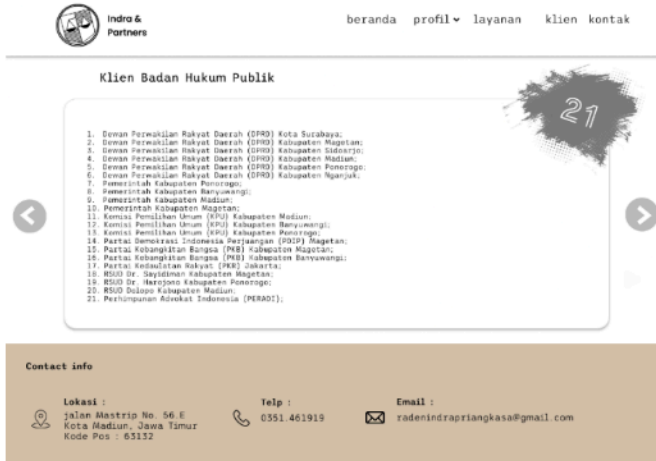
Indra & Partners

beranda profil layanan klien kontak

Klien Badan Hukum Publik

21

1. Dewan Perwakilan Rakyat Daerah (DPRD) Kota Surabaya;
2. Dewan Perwakilan Rakyat Daerah (DPRD) Kabupaten Magetan;
3. Dewan Perwakilan Rakyat Daerah (DPRD) Kabupaten Sidoarjo;
4. Dewan Perwakilan Rakyat Daerah (DPRD) Kabupaten Madiun;
5. Dewan Perwakilan Rakyat Daerah (DPRD) Kabupaten Ponorogo;
6. Dewan Perwakilan Rakyat Daerah (DPRD) Kabupaten Nganjuk;
7. Pemerintah Kabupaten Ponorogo;
8. Pemerintah Kabupaten Banyuwangi;
9. Pemerintah Kabupaten Madiun;
10. Pemerintah Kabupaten Magetan;
11. Komisi Pemilihan Umum (KPU) Kabupaten Madiun;
12. Komisi Pemilihan Umum (KPU) Kabupaten Banyuwangi;
13. Komisi Pemilihan Umum (KPU) Kabupaten Ponorogo;
14. Partai Demokrasi Indonesia Perjuangan (PDIP) Magetan;
15. Partai Kebangkitan Bangsa (PKB) Kabupaten Magetan;
16. Partai Kebangkitan Bangsa (PKB) Kabupaten Banyuwangi;
17. Partai Kedaulatan Rakyat (PKR) Jakarta;
18. RSUD Dr. Sayidiman Kabupaten Magetan;
19. RSUD Dr. Harjono Kabupaten Ponorogo;
20. RSUD Dolopo Kabupaten Madiun;
21. Perhimpunan Advokat Indonesia (PERADI);

Contact info

Lokasi :
jalan Mastrip No. 56.E
Kota Madiun, Jawa Timur
Kode Pos : 63132

Telp :
0351 461919

Email :
radenindrapriangkasa@gmail.com